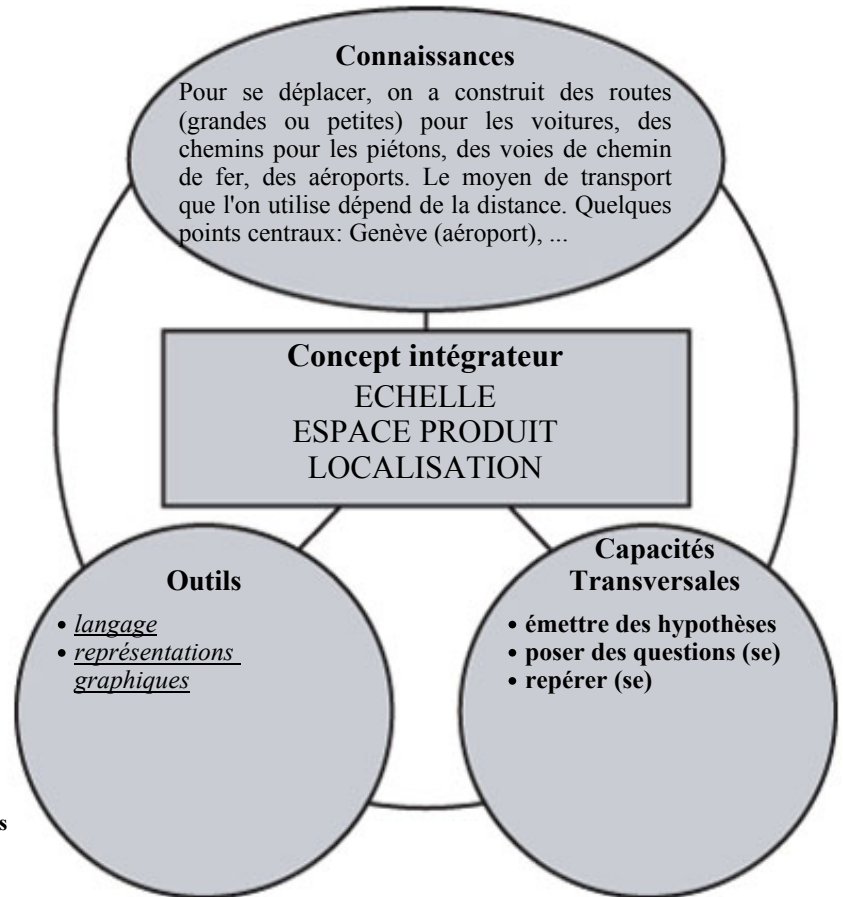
Connaissances

Pour se déplacer, on a construit des routes (grandes ou petites) pour les voitures, des chemins pour les piétons, des voies de chemin de fer, des aéroports. Le moyen de transport que l'on utilise dépend de la distance. Quelques points centraux: Genève (aéroport), ...

Concept intégrateur
ECHELLE
ESPACE PRODUIT
LOCALISATION

Outils
• langage
• représentations graphiques

Capacités Transversales
• émettre des hypothèses
• poser des questions (se)
• repérer (se)

s